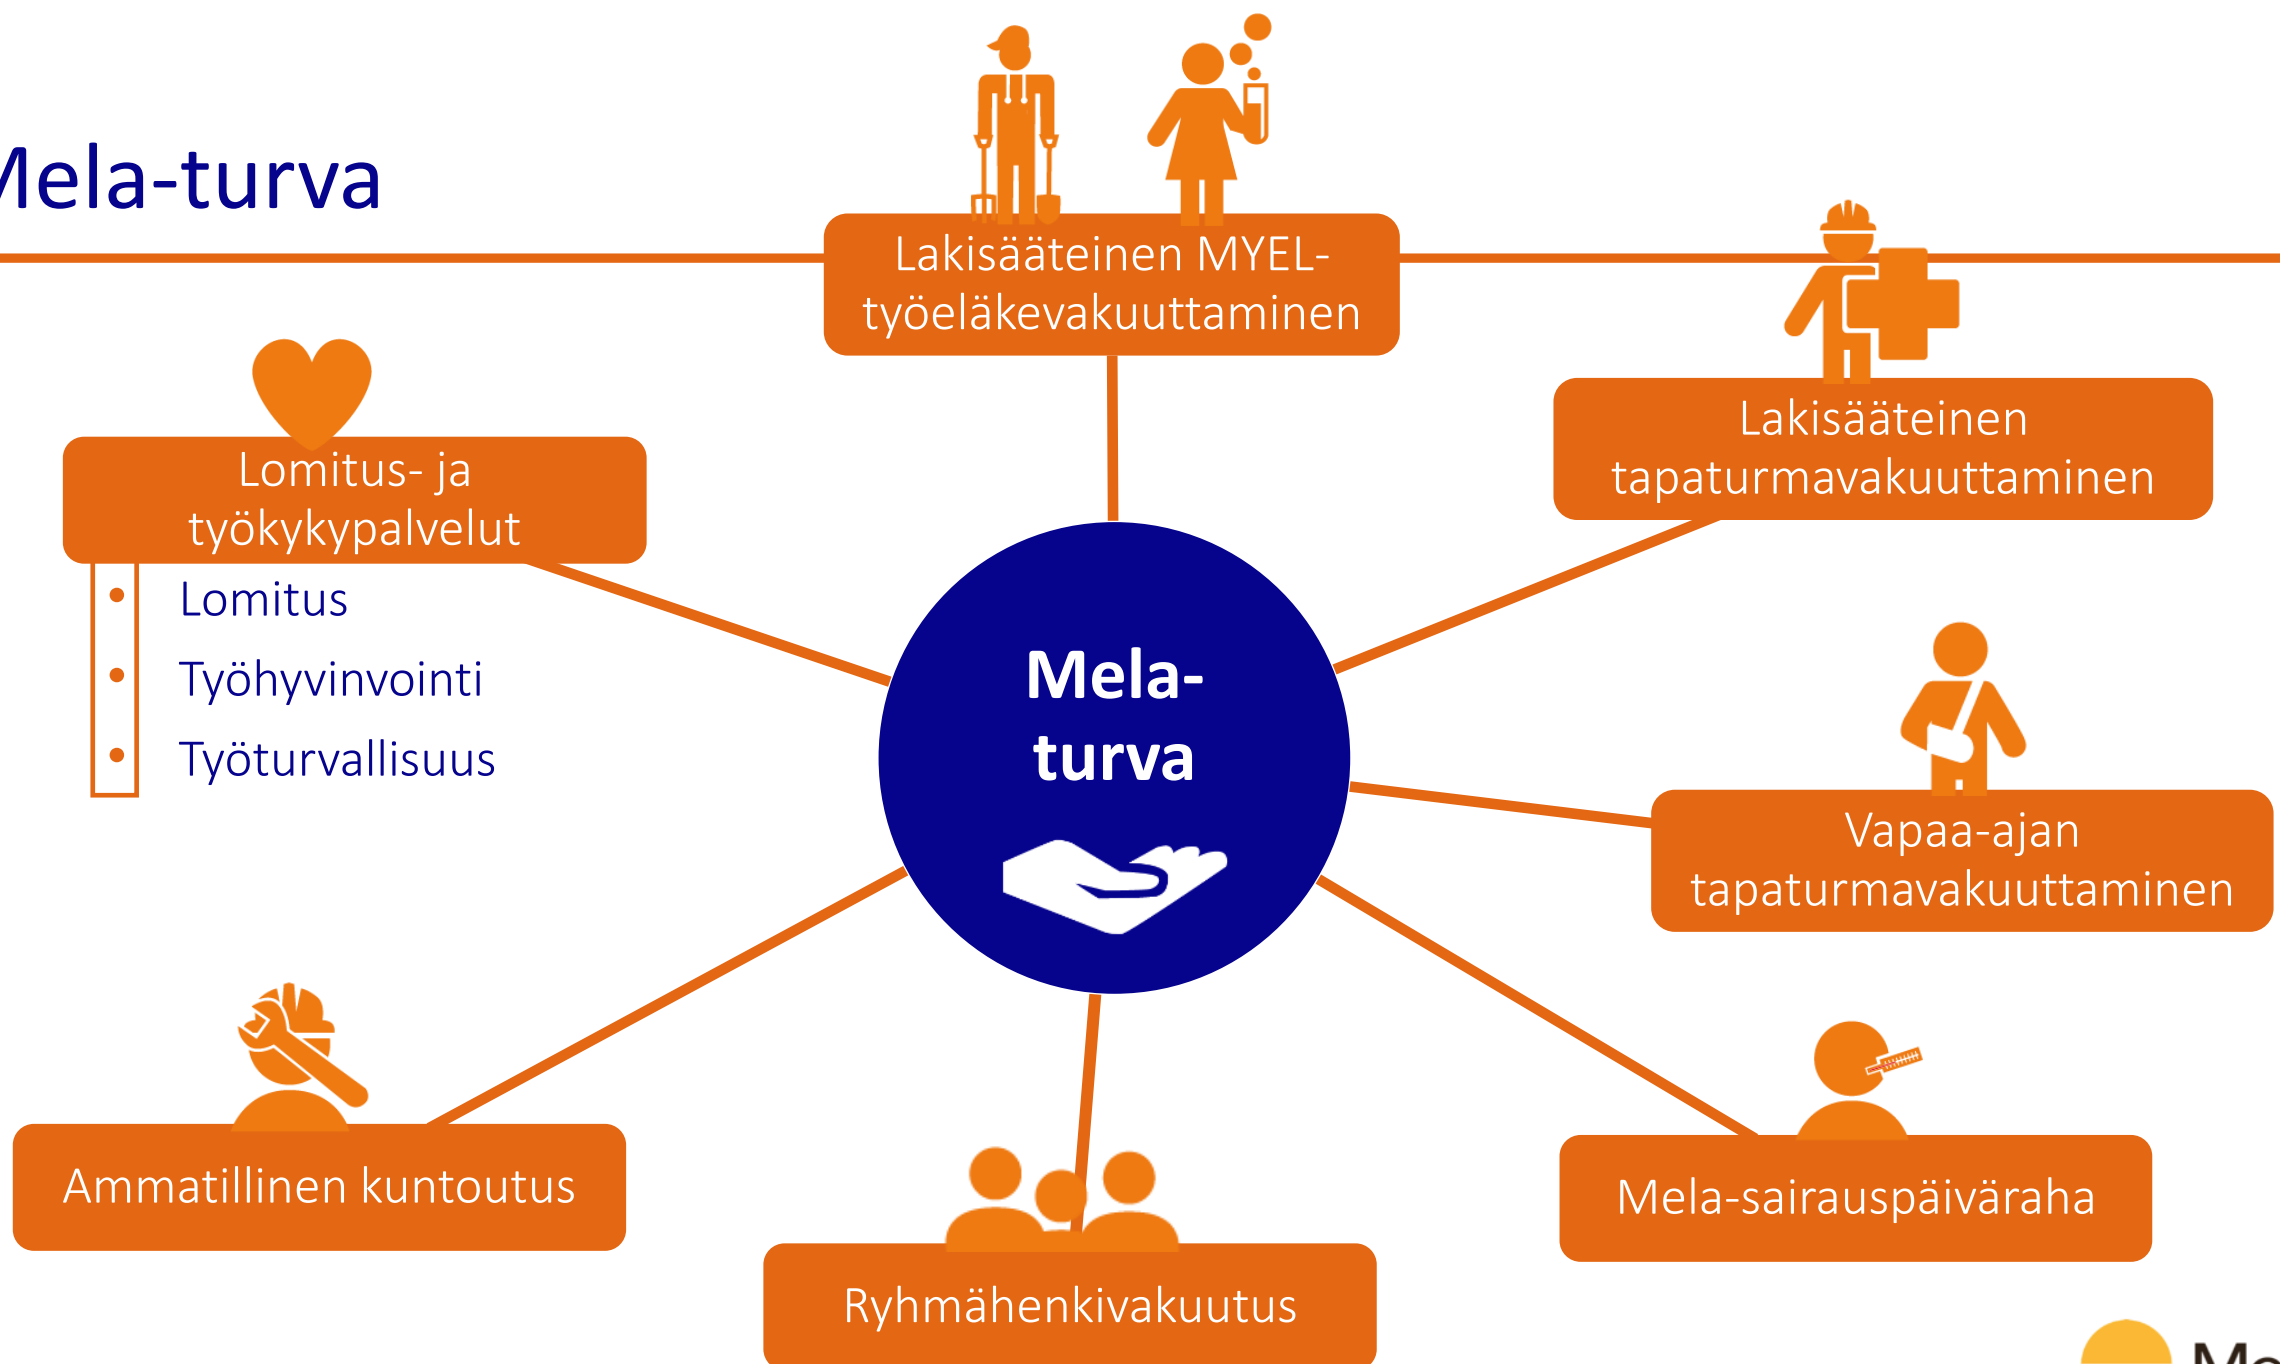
Mela-turva

Lakisääteinen MYEL-työeläkevakuuttaminen

Lakisääteinen tapaturmavakuuttaminen

Lomitus- ja työkykypalvelut

- Lomitus
- Työhyvinvointi
- Työturvallisuus

Mela-turva

Vapaa-ajan tapaturmavakuuttaminen

Ammatillinen kuntoutus

Mela-sairauspäiväraha

Ryhmähenkivakuutus

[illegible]